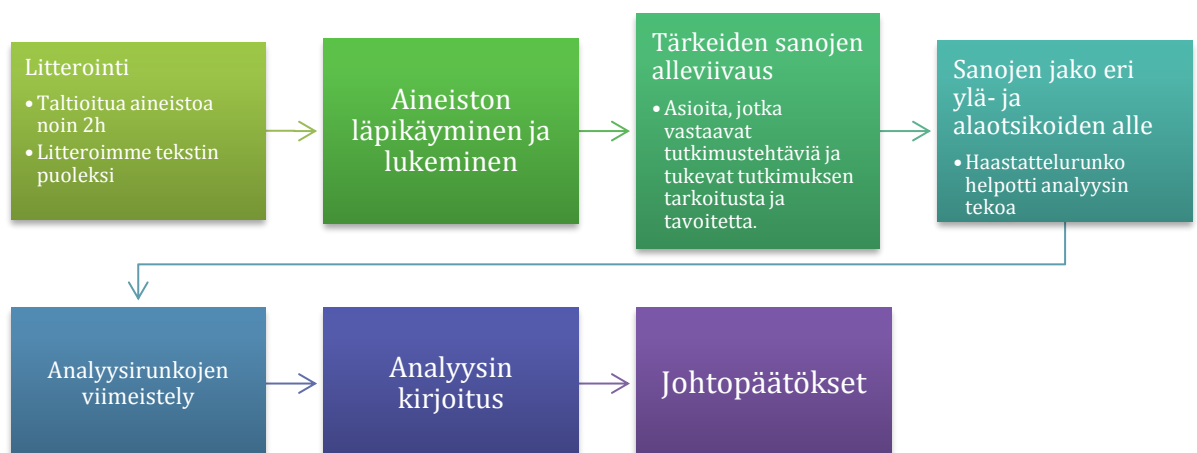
Litterointi

- Taltioitua aineistoa noin 2h
- Litteroimme tekstin puoleksi

Aineiston läpikäyminen ja lukeminen

Tärkeiden sanojen alleviivaus

- Asioita, jotka vastaavat tutkimustehtäviä ja tukevat tutkimuksen tarkoitusta ja tavoitetta.

Sanojen jako eri ylä- ja alaotsikoiden alle

- Haastattelurunko helpotti analyysin tekoa

Analyysirunkojen viimeistely

Analyysin kirjoitus

Johtopäätökset